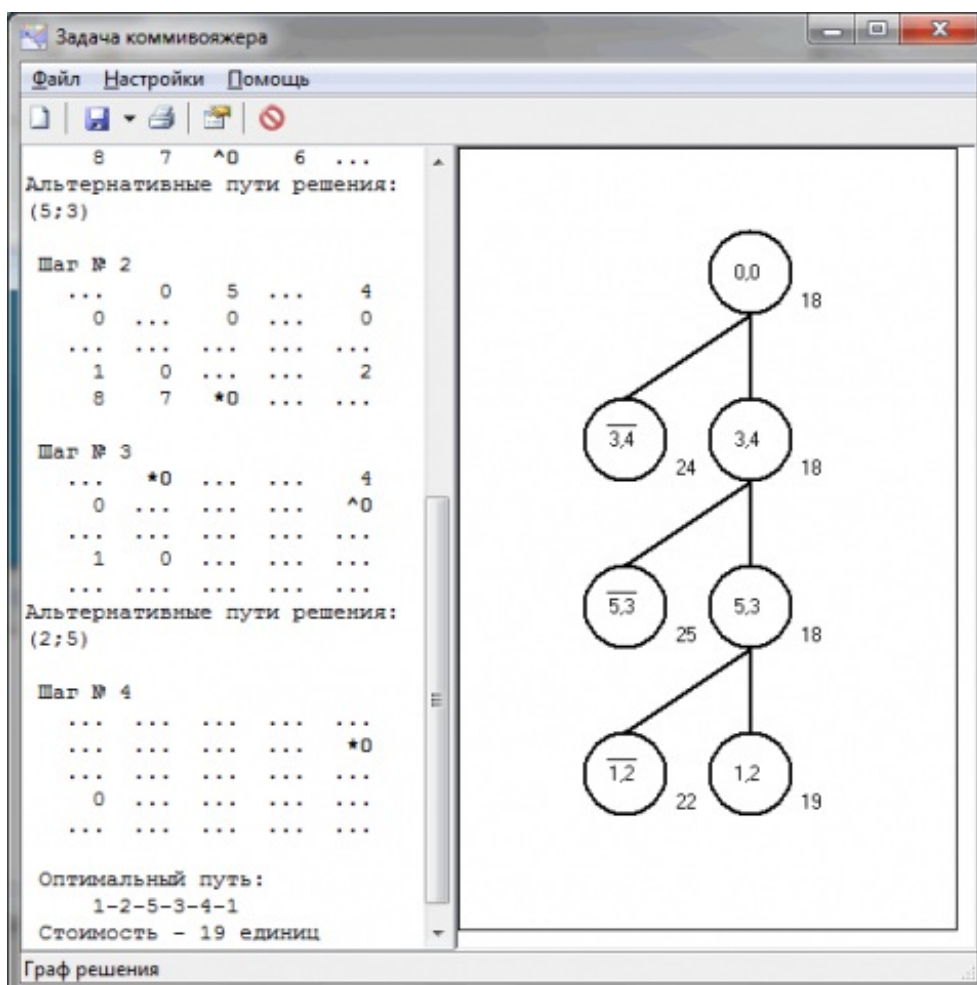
Задача коммивояжера

Файл Настройки Помощь

8 7 ^0 6 ...
Альтернативные пути решения:
(5;3)

Шаг № 2
| ... | 0 | 5 | ... | 4 |
|---|---|---|---|---|
| 0 | ... | 0 | ... | 0 |
| ... | ... | ... | ... | ... |
| 1 | 0 | ... | ... | 2 |
| 8 | 7 | *0 | ... | ... |

Шаг № 3
| ... | *0 | ... | ... | 4 |
|---|---|---|---|---|
| 0 | ... | ... | ... | ^0 |
| ... | ... | ... | ... | ... |
| 1 | 0 | ... | ... | ... |
| ... | ... | ... | ... | ... |

Альтернативные пути решения:
(2;5)

Шаг № 4
| ... | ... | ... | ... | ... |
|---|---|---|---|---|
| ... | ... | ... | ... | *0 |
| ... | ... | ... | ... | ... |
| 0 | ... | ... | ... | ... |
| ... | ... | ... | ... | ... |

Оптимальный путь:
1-2-5-3-4-1
Стоимость - 19 единиц

0,0 18
$\overline{3,4}$ 24
3,4 18
$\overline{5,3}$ 25
5,3 18
$\overline{1,2}$ 22
1,2 19

Граф решения